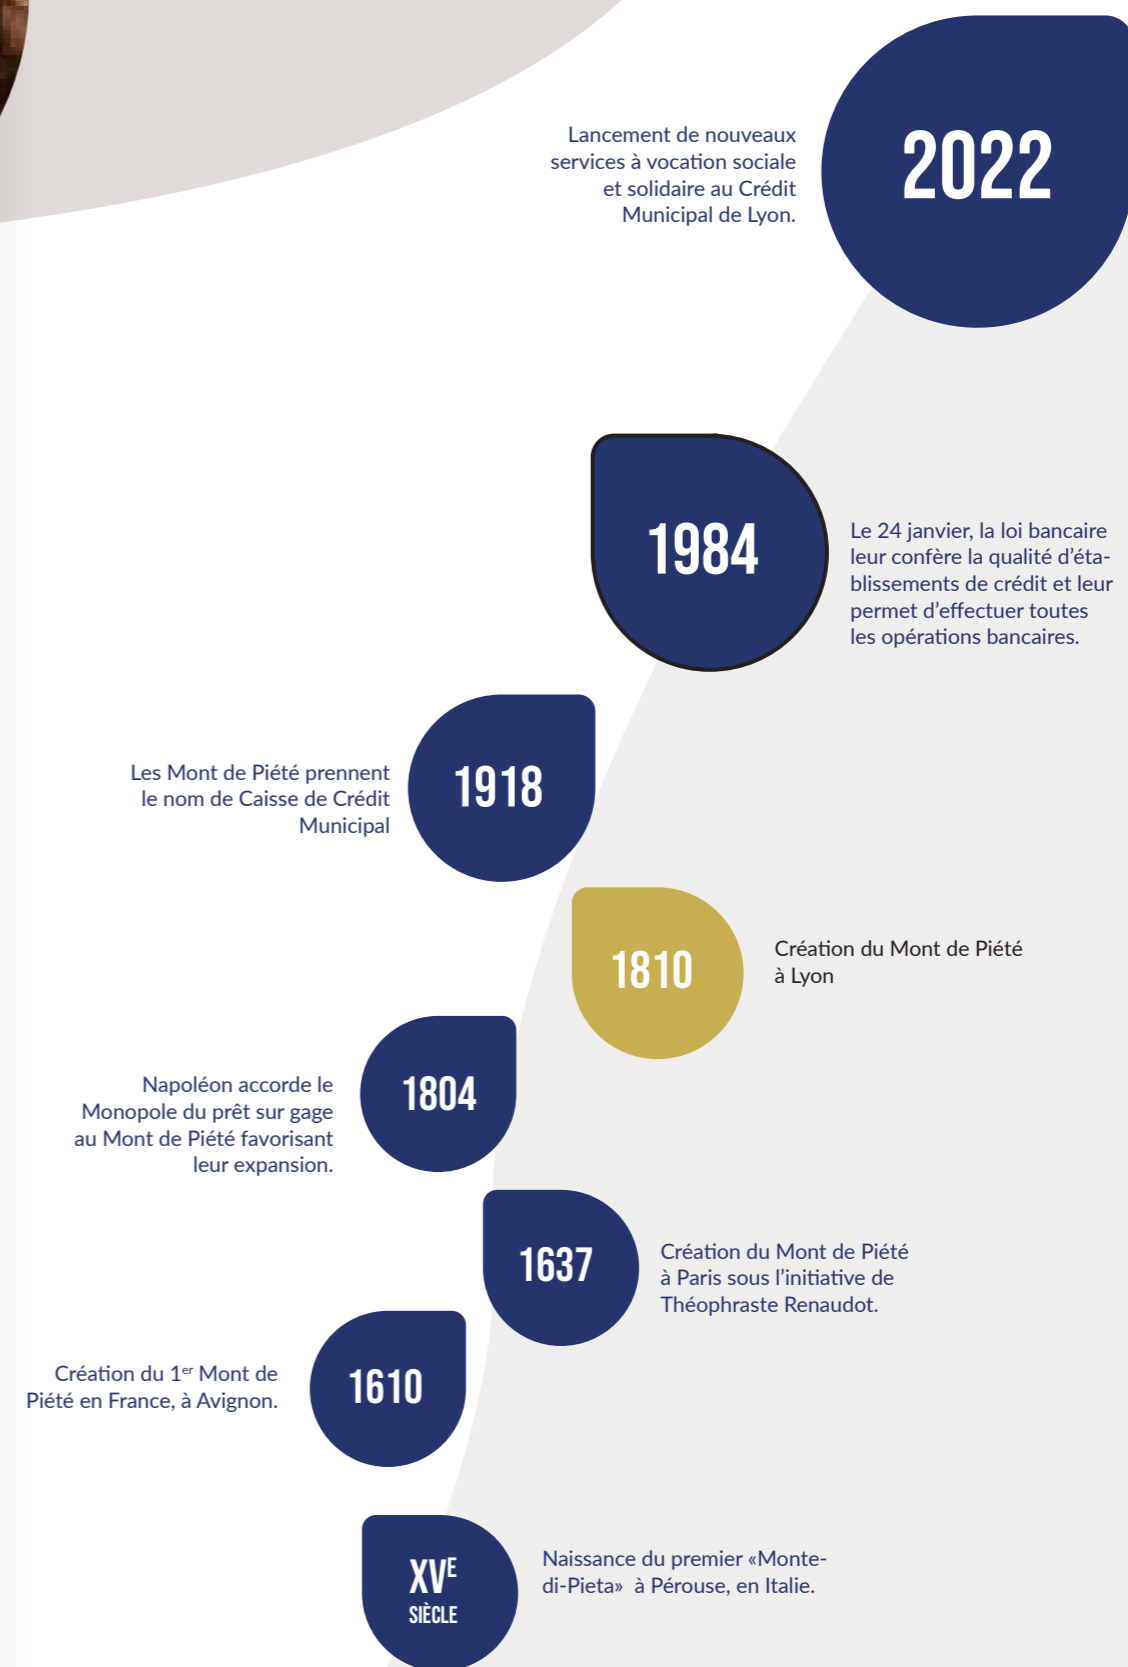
Lancement de nouveaux services à vocation sociale et solidaire au Crédit Municipal de Lyon.

2022

1984

Le 24 janvier, la loi bancaire leur confère la qualité d'établissements de crédit et leur permet d'effectuer toutes les opérations bancaires.

Les Mont de Piété prennent le nom de Caisse de Crédit Municipal

1918

1810

Création du Mont de Piété à Lyon

Napoléon accorde le Monopole du prêt sur gage au Mont de Piété favorisant leur expansion.

1804

1637

Création du Mont de Piété à Paris sous l'initiative de Théophraste Renaudot.

Création du 1$^{er}$ Mont de Piété en France, à Avignon.

1610

XV$^{E}$ SIÈCLE

Naissance du premier «Monte-di-Pieta» à Pérouse, en Italie.